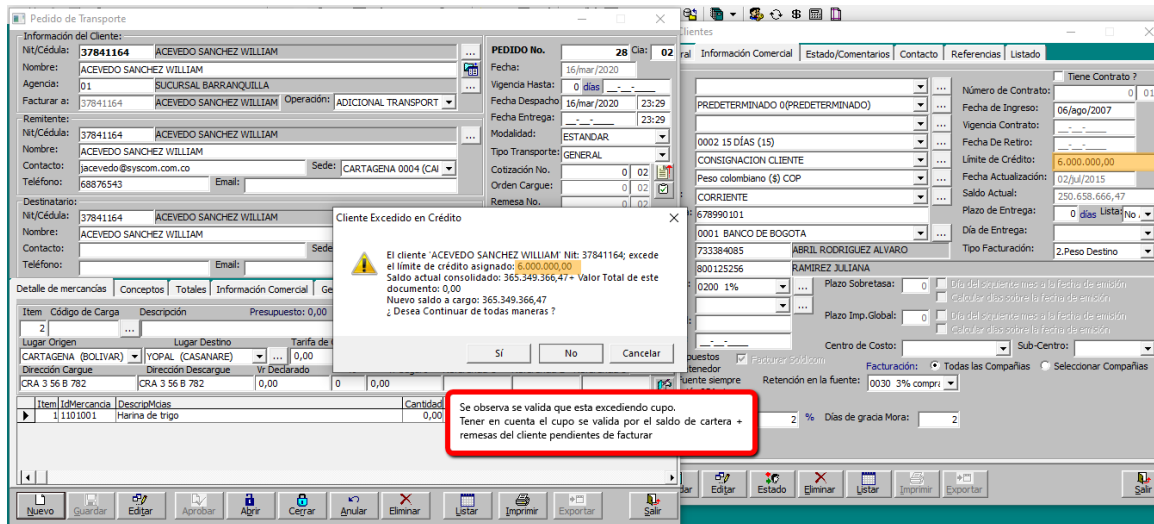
Pedido de Transporte

Información del Cliente:
Nit/Cédula: 37841164 ACEVEDO SANCHEZ WILLIAM ...
Nombre: ACEVEDO SANCHEZ WILLIAM
Agencia: 01 SUCURSAL BARRANQUILLA ...
Facturar a: 37841164 ACEVEDO SANCHEZ WILLIAM Operación: ADICIONAL TRANSPORT

Remitente:
Nit/Cédula: 37841164 ACEVEDO SANCHEZ WILLIAM ...
Nombre: ACEVEDO SANCHEZ WILLIAM
Contacto: jacevedo@syscom.com.co Sede: CARTAGENA 0004 (CA
Teléfono: 68876543 Email:

Destinatario:
Nit/Cédula: 37841164 ACEVEDO SANCHEZ WILLIAM
Nombre: ACEVEDO SANCHEZ WILLIAM
Contacto: Sede
Teléfono: Email:

PEDIDO No. 28 Cia: 02
Fecha: 16/mar/2020
Vigencia Hasta: 0 días
Fecha Despacho 16/mar/2020 23:29
Fecha Entrega: 23:29
Modalidad: ESTANDAR
Tipo Transporte: GENERAL
Cotización No. 0 02
Orden Cargue: 0 02
Remesa No. 0 02

Detalle de mercancías | Conceptos | Totales | Información Comercial | Ge
Item Código de Carga Descripción Presupuesto: 0,00
2 ...
Lugar Origen Lugar Destino Tarifa de
CARTAGENA (BOLIVAR) YOPAL (CASANARE) ... 0,00
Dirección Cargue Dirección Descargue Vr Declarado
CRA 3 56 B 782 CRA 3 56 B 782 0,00 0 0,00

Item IdMercancia DescripMcias Cantidad
1 1101001 Harina de trigo 0,00

Nuevo Guardar Editar Aprobar Abrir Cerrar Anular Eliminar Listar Imprimir Exportar Salir

Cliente Excedido en Crédito
El cliente 'ACEVEDO SANCHEZ WILLIAM' Nit: 37841164; excede el límite de crédito asignado: 6.000.000,00
Saldo actual consolidado: 365.349.366,47+ Valor Total de este documento: 0,00
Nuevo saldo a cargo: 365.349.366,47
¿ Desea Continuar de todas maneras ?
Sí No Cancelar

Se observa se valida que esta excediendo cupo.
Tener en cuenta el cupo se valida por el saldo de cartera + remesas del cliente pendientes de facturar

lientes
ral | Información Comercial | Estado/Comentarios | Contacto | Referencias | Listado
Tiene Contrato ?
PREDETERMINADO 0(PREDETERMINADO)
0002 15 DÍAS (15)
CONSIGNACION CLIENTE
Peso colombiano ($) COP
CORRIENTE
678990101
0001 BANCO DE BOGOTA
733384085 ABRIL RODRIGUEZ ALVARO
800125256 RAMIREZ JULIANA
0200 1%
Número de Contrato: 0
Fecha de Ingreso: 06/ago/2007
Vigencia Contrato:
Fecha De Retiro:
Límite de Crédito: 6.000.000,00
Fecha Actualización: 02/jul/2015
Saldo Actual: 250.658.666,47
Plazo de Entrega: 0 días Lista: No
Día de Entrega:
Tipo Facturación: 2.Peso Destino
Plazo Sobretasa: 0 Día del siguiente mes a la fecha de emisión
Calcular días sobre la fecha de emisión
Plazo Imp.Global: 0 Día del siguiente mes a la fecha de emisión
Calcular días sobre la fecha de emisión
Centro de Costo: Sub-Centro:
puestos Facturar Solidcom
tenedor
fuente siempre
Facturación: Todas las Compañías Seleccionar Compañías
Retención en la fuente: 0030 3% compra
2 % Días de gracia Mora: 2
Editar Estado Eliminar Listar Imprimir Exportar Salir